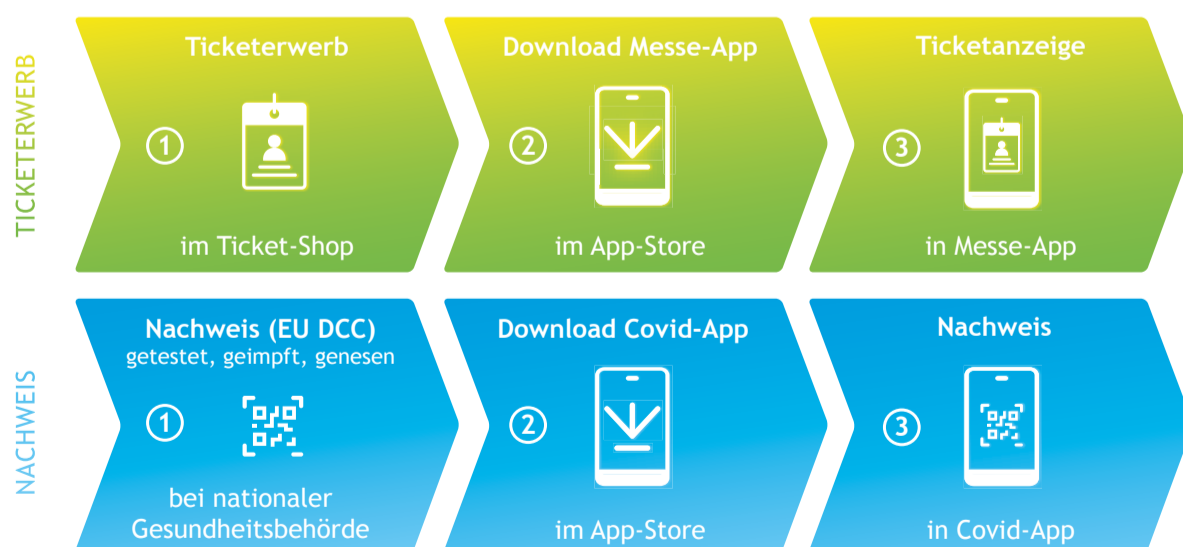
TICKETERWERB

Ticketerwerb
1
im Ticket-Shop

Download Messe-App
2
im App-Store

Ticketanzeige
3
in Messe-App

NACHWEIS

Nachweis (EU DCC)
getestet, geimpft, genesen
1
bei nationaler Gesundheitsbehörde

Download Covid-App
2
im App-Store

Nachweis
3
in Covid-App